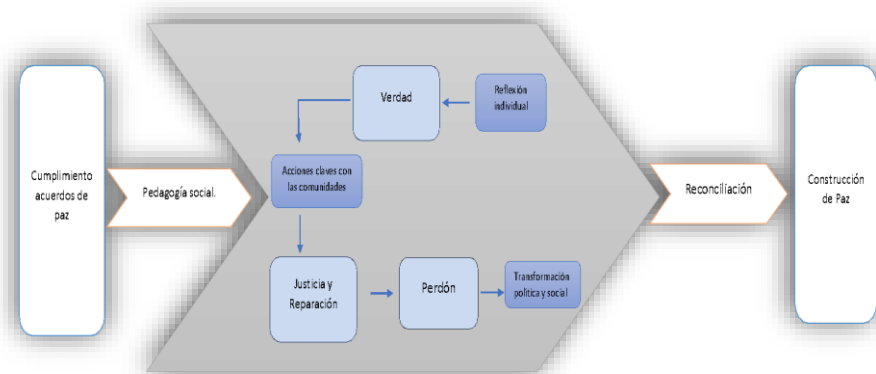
Cumplimiento acuerdos de paz

Pedagogía social.

Verdad

Reflexión individual

Acciones claves con las comunidades

Justicia y Reparación

Perdón

Transformación política y social

Reconciliación

Construcción de Paz